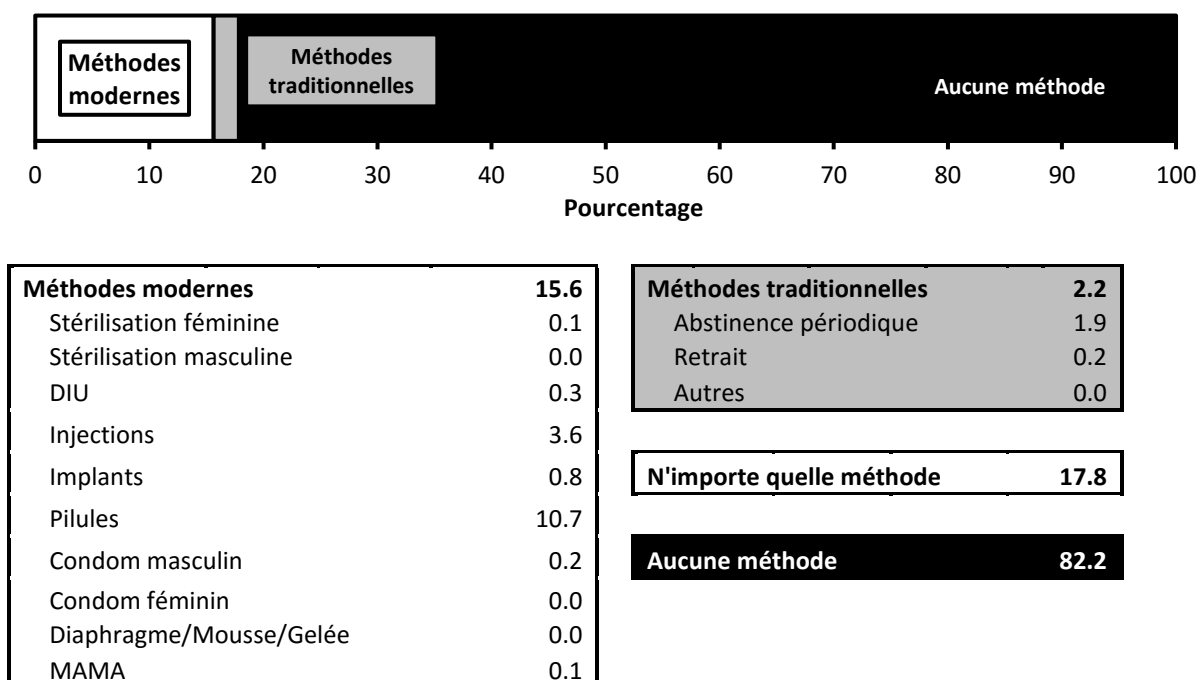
Méthodes modernes

Méthodes traditionnelles

Aucune méthode

0 10 20 30 40 50 60 70 80 90 100

Pourcentage

| Méthodes modernes | 15.6 |
|---|---|
| Stérilisation féminine | 0.1 |
| Stérilisation masculine | 0.0 |
| DIU | 0.3 |
| Injections | 3.6 |
| Implants | 0.8 |
| Pilules | 10.7 |
| Condom masculin | 0.2 |
| Condom féminin | 0.0 |
| Diaphragme/Mousse/Gelée | 0.0 |
| MAMA | 0.1 |

| Méthodes traditionnelles | 2.2 |
|---|---|
| Abstinence périodique | 1.9 |
| Retrait | 0.2 |
| Autres | 0.0 |

| N'importe quelle méthode | 17.8 |
|---|---|

| Aucune méthode | 82.2 |
|---|---|